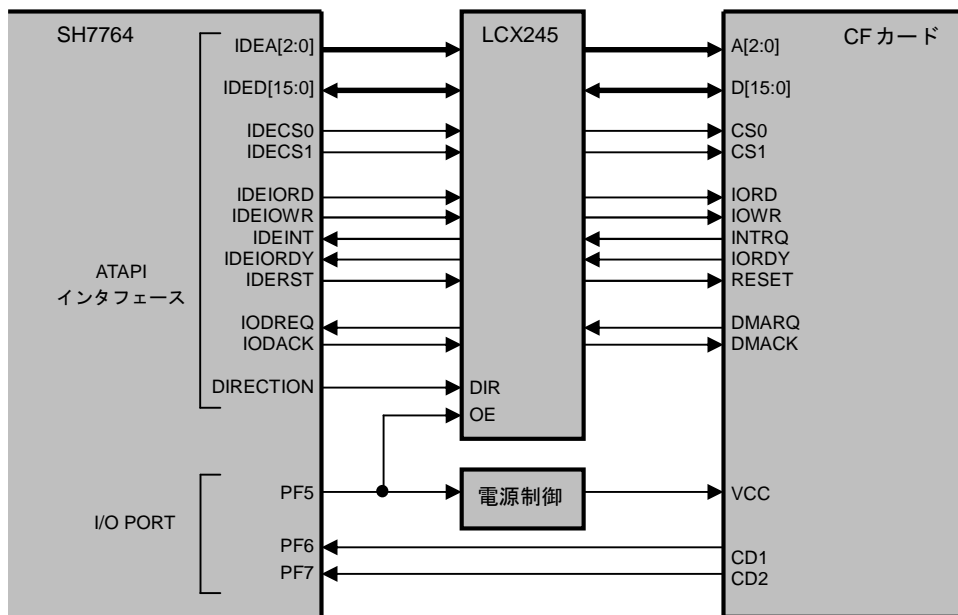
SH7764

ATAPI
インタフェース

IDEA[2:0]
IDED[15:0]
IDECS0
IDECS1
IDEIORD
IDEIOWR
IDEINT
IDEIORDY
IDERST
IODREQ
IODACK
DIRECTION

I/O PORT

PF5
PF6
PF7

LCX245

DIR
OE

電源制御

CFカード

A[2:0]
D[15:0]
CS0
CS1
IORD
IOWR
INTRQ
IORDY
RESET
DMARQ
DMACK
VCC
CD1
CD2